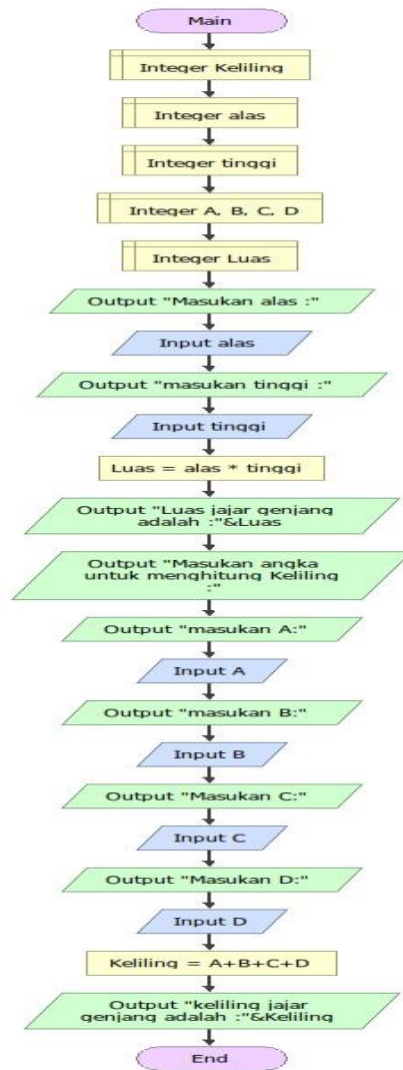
Main

Integer Keliling

Integer alas

Integer tinggi

Integer A, B, C, D

Integer Luas

Output "Masukan alas :"

Input alas

Output "masukan tinggi :"

Input tinggi

Luas = alas * tinggi

Output "Luas jajar genjang adalah :"&Luas

Output "Masukan angka untuk menghitung Keliling :"

Output "masukan A:"

Input A

Output "masukan B:"

Input B

Output "Masukan C:"

Input C

Output "Masukan D:"

Input D

Keliling = A+B+C+D

Output "keliling jajar genjang adalah :"&Keliling

End